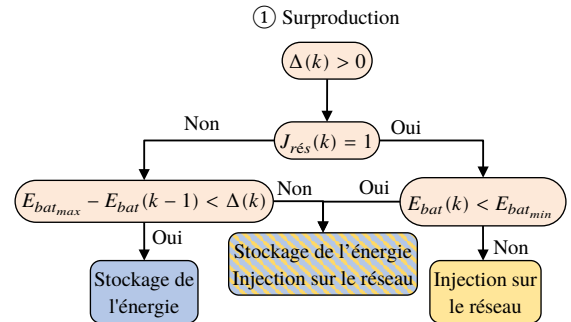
① Surproduction

$\Delta(k) > 0$

Non

$J_{rés}(k) = 1$

Oui

$E_{bat_{max}} - E_{bat}(k-1) < \Delta(k)$

Non

Oui

$E_{bat}(k) < E_{bat_{min}}$

Oui

Non

Stockage de l'énergie

Stockage de l'énergie Injection sur le réseau

Injection sur le réseau